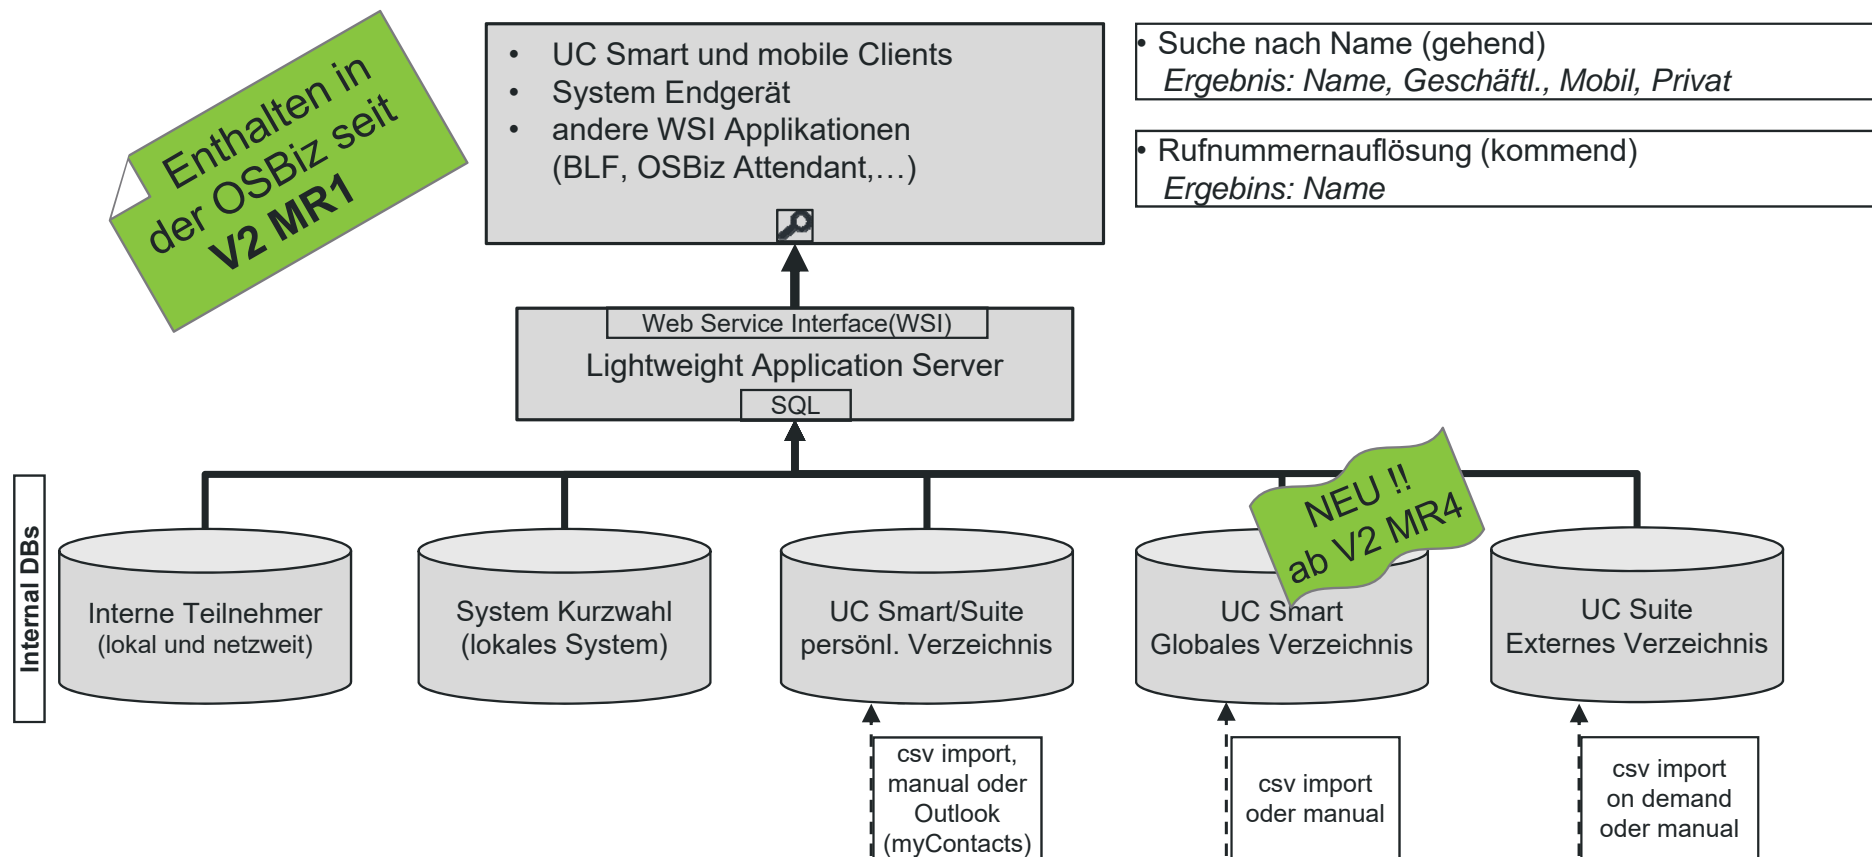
Enthalten in der OSBiz seit V2 MR1

• UC Smart und mobile Clients
• System Endgerät
• andere WSI Applikationen (BLF, OSBiz Attendant,…)

• Suche nach Name (gehend)
Ergebnis: Name, Geschäftl., Mobil, Privat

• Rufnummernauflösung (kommend)
Ergebins: Name

Web Service Interface(WSI)
Lightweight Application Server
SQL

Internal DBs

Interne Teilnehmer
(lokal und netzweit)

System Kurzwahl
(lokales System)

UC Smart/Suite
persönl. Verzeichnis

NEU !!
ab V2 MR4

UC Smart
Globales Verzeichnis

UC Suite
Externes Verzeichnis

csv import, manual oder Outlook (myContacts)

csv import oder manual

csv import on demand oder manual